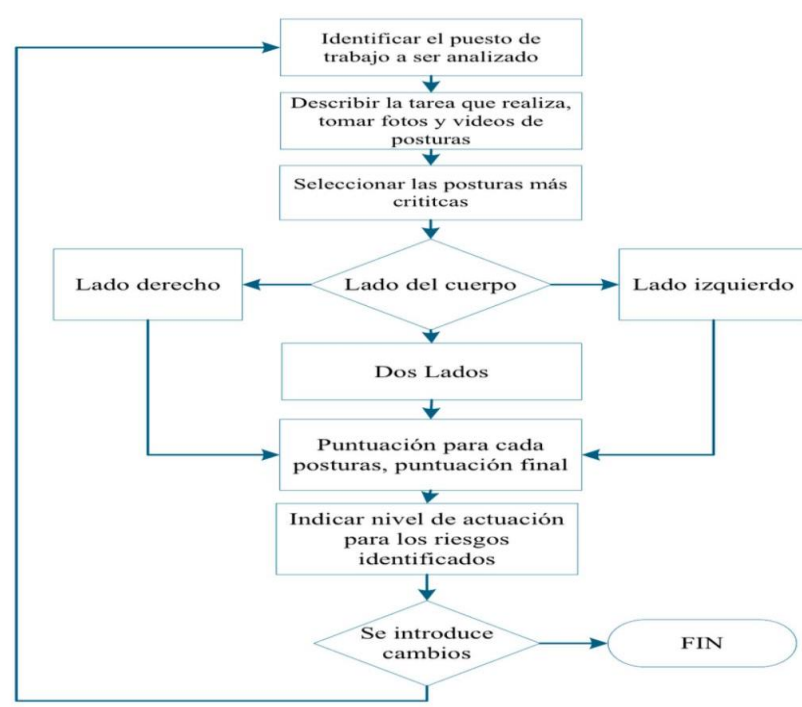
Identificar el puesto de trabajo a ser analizado

Describir la tarea que realiza, tomar fotos y videos de posturas

Seleccionar las posturas más crititcas

Lado derecho

Lado del cuerpo

Lado izquierdo

Dos Lados

Puntuación para cada posturas, puntuación final

Indicar nivel de actuación para los riesgos identificados

Se introduce cambios

FIN